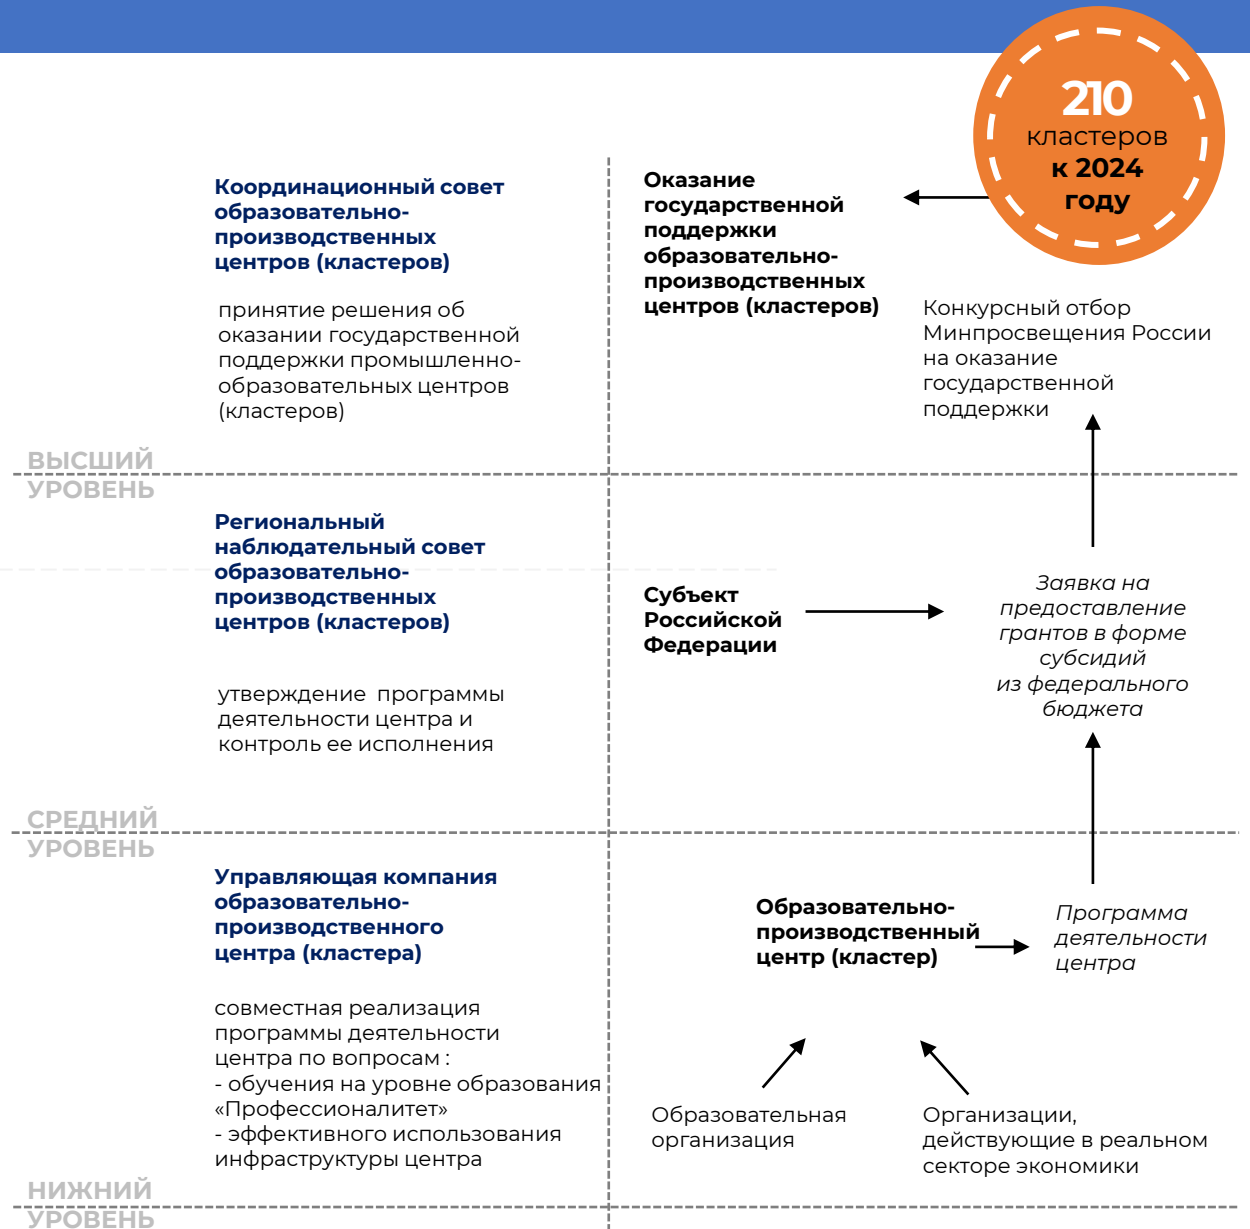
210
кластеров
к 2024
году

Координационный совет образовательно-производственных центров (кластеров)

принятие решения об оказании государственной поддержки промышленно-образовательных центров (кластеров)

Оказание государственной поддержки образовательно-производственных центров (кластеров)

Конкурсный отбор Минпросвещения России на оказание государственной поддержки

ВЫСШИЙ УРОВЕНЬ

Региональный наблюдательный совет образовательно-производственных центров (кластеров)

утверждение программы деятельности центра и контроль ее исполнения

Субъект Российской Федерации

Заявка на предоставление грантов в форме субсидий из федерального бюджета

СРЕДНИЙ УРОВЕНЬ

Управляющая компания образовательно-производственного центра (кластера)

совместная реализация программы деятельности центра по вопросам :
- обучения на уровне образования «Профессионалитет»
- эффективного использования инфраструктуры центра

Образовательно-производственный центр (кластер)

Программа деятельности центра

Образовательная организация

Организации, действующие в реальном секторе экономики

НИЖНИЙ УРОВЕНЬ